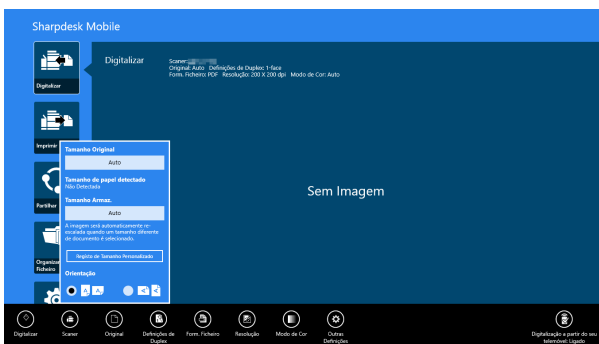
Sharpdesk Mobile

Digitalizar

Digitalizar

Scaner: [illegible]
Original: Auto Definições de Duplex: 1-face
Form. Ficheiro: PDF Resolução: 200 X 200 dpi Modo de Cor: Auto

Imprimir

Partilhar

Organizar Ficheiro

Tamanho Original

Auto

Tamanho do papel detectado
Não Detectada

Tamanho Armaz.

Auto

A imagem será automaticamente re-escalada quando um tamanho diferente de documento é seleccionado.

Registo de Tamanho Personalizado

Orientação

Sem Imagem

Digitalizar Scaner Original Definições de Duplex Form. Ficheiro Resolução Modo de Cor Outras Definições Digitalização a partir do seu telemóvel: Ligado